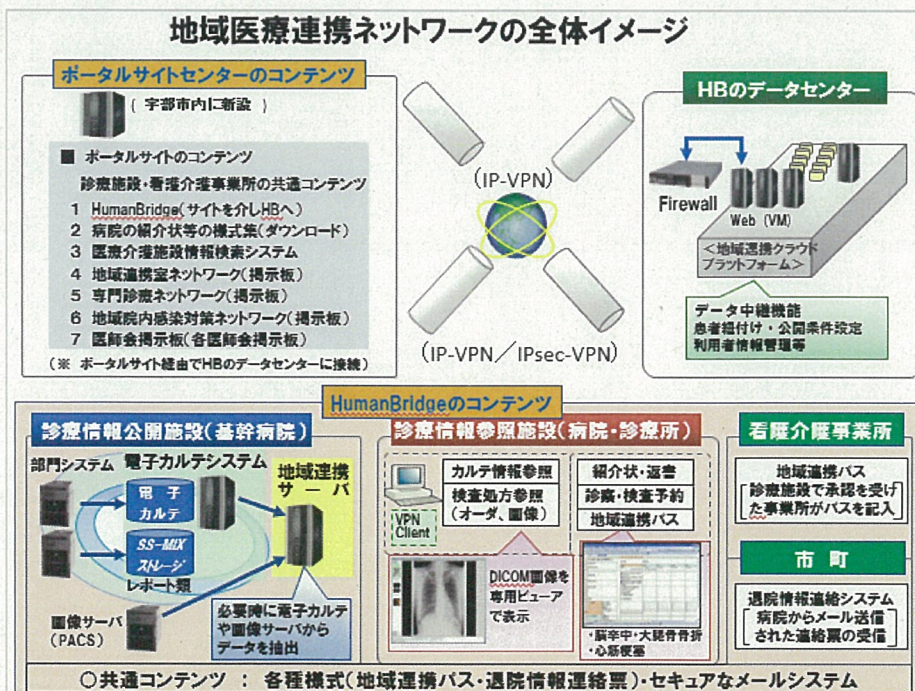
地域医療連携ネットワークの全体イメージ

ポータルサイトセンターのコンテンツ

（ 宇部市内に新設 ）

■ ポータルサイトのコンテンツ

診療施設・看護介護事業所の共通コンテンツ

1 HumanBridge（サイトを介しHBへ）
2 病院の紹介状等の様式集（ダウンロード）
3 医療介護施設情報検索システム
4 地域連携室ネットワーク（掲示板）
5 専門診療ネットワーク（掲示板）
6 地域院内感染対策ネットワーク（掲示板）
7 医師会掲示板（各医師会掲示板）

（※ ポータルサイト経由でHBのデータセンターに接続）

（IP-VPN）

（IP-VPN／IPsec-VPN）

HBのデータセンター

Firewall

Web（VM）

＜地域連携クラウドプラットフォーム＞

データ中継機能
患者紐付け・公開条件設定
利用者情報管理等

HumanBridgeのコンテンツ

診療情報公開施設（基幹病院）

部門システム

電子カルテシステム

電子カルテ

SS-MIXストレージ

レポート類

地域連携サーバ

画像サーバ（PACS）

必要時に電子カルテや画像サーバからデータを抽出

診療情報参照施設（病院・診療所）

VPN Client

カルテ情報参照

検査処方参照（オーダ、画像）

紹介状・返書

診察・検査予約

地域連携パス

DICOM画像を専用ビューアで表示

・脳卒中・大腿骨骨折
・心筋梗塞

看護介護事業所

地域連携パス
診療施設で承認を受けた事業所がパスを記入

市 町

退院情報連絡システム
病院からメール送信された連絡票の受信

○共通コンテンツ ： 各種様式（地域連携パス・退院情報連絡票）・セキュアなメールシステム